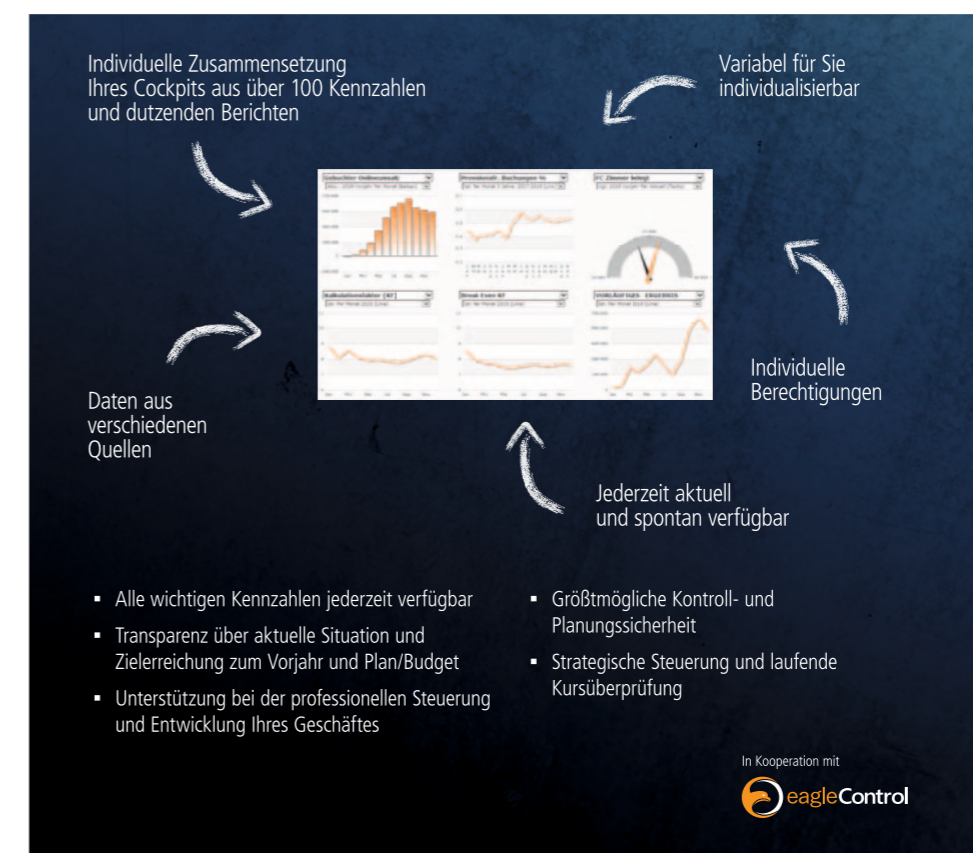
Individuelle Zusammensetzung Ihres Cockpits aus über 100 Kennzahlen und dutzenden Berichten

Variabel für Sie individualisierbar

Individuelle Berechtigungen

Daten aus verschiedenen Quellen

Jederzeit aktuell und spontan verfügbar

- Alle wichtigen Kennzahlen jederzeit verfügbar
- Transparenz über aktuelle Situation und Zielerreichung zum Vorjahr und Plan/Budget
- Unterstützung bei der professionellen Steuerung und Entwicklung Ihres Geschäftes

- Größtmögliche Kontroll- und Planungssicherheit
- Strategische Steuerung und laufende Kursüberprüfung

In Kooperation mit

eagleControl